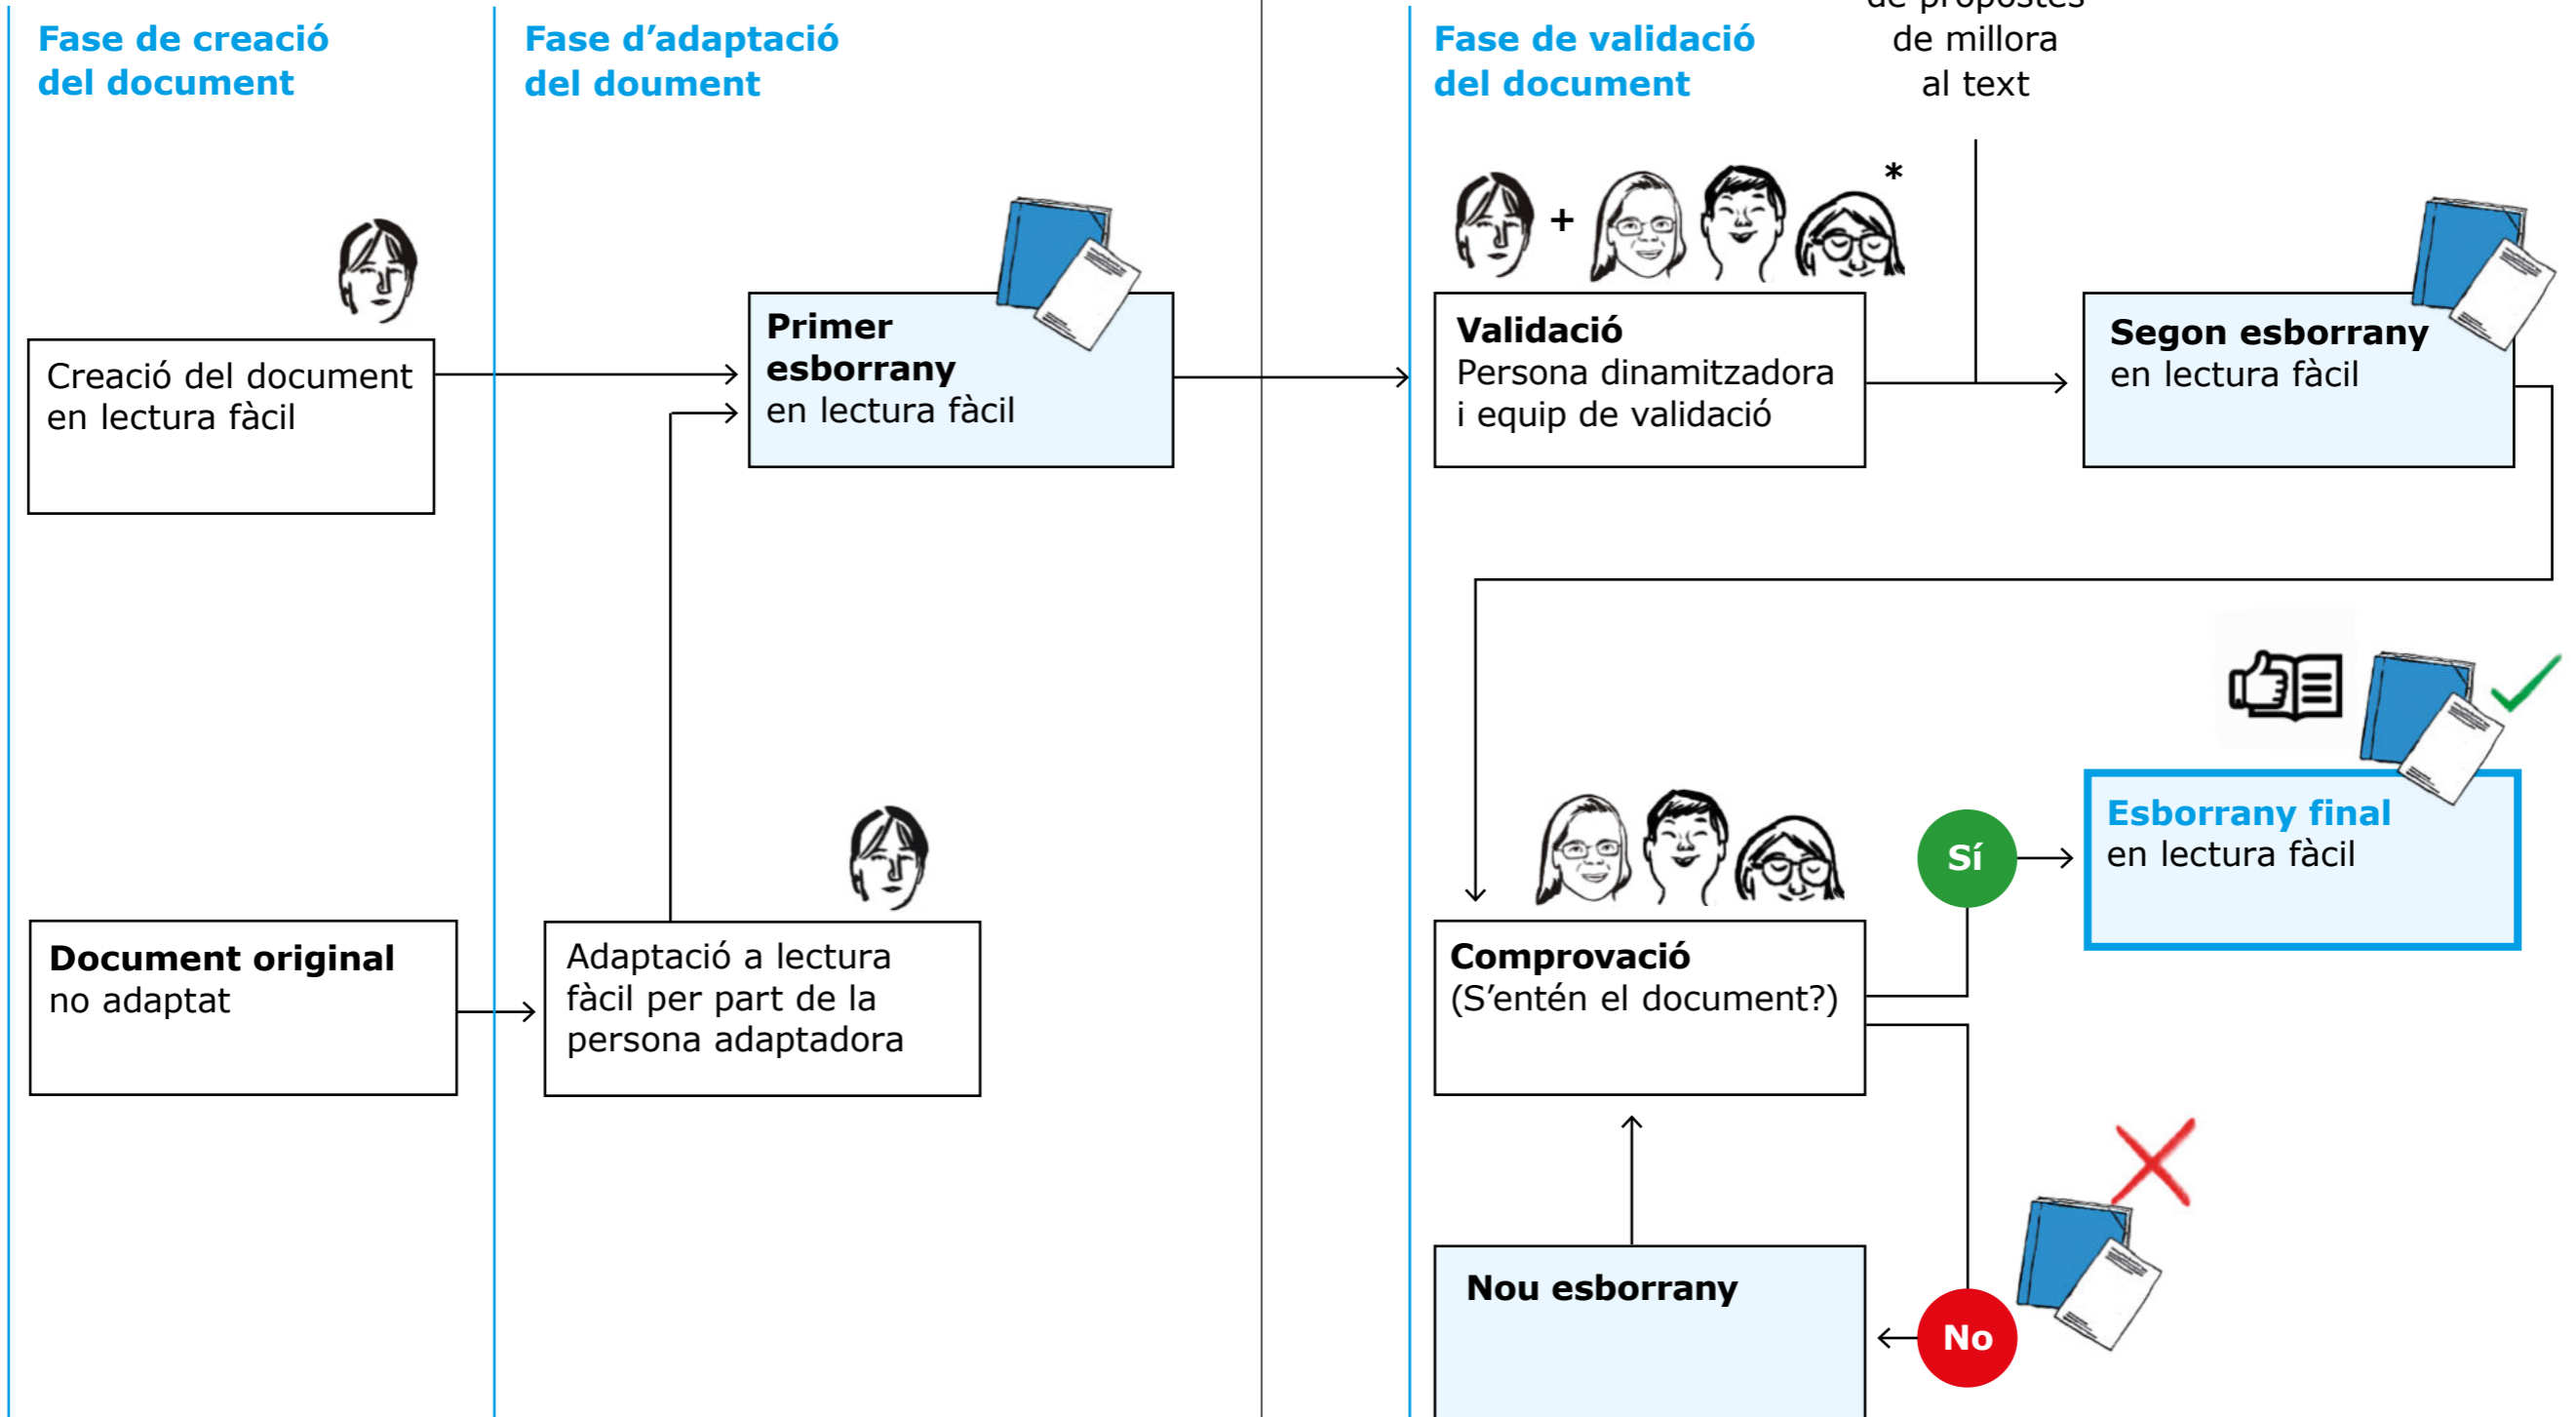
Fase de creació del document

Fase d'adaptació del doument

Fase de validació del document

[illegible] de millora al text

Creació del document en lectura fàcil

Primer esborrany en lectura fàcil

+

*

Validació
Persona dinamitzadora i equip de validació

Segon esborrany en lectura fàcil

Esborrany final en lectura fàcil

Sí

Document original no adaptat

Adaptació a lectura fàcil per part de la persona adaptadora

Comprovació
(S'entén el document?)

Nou esborrany

No